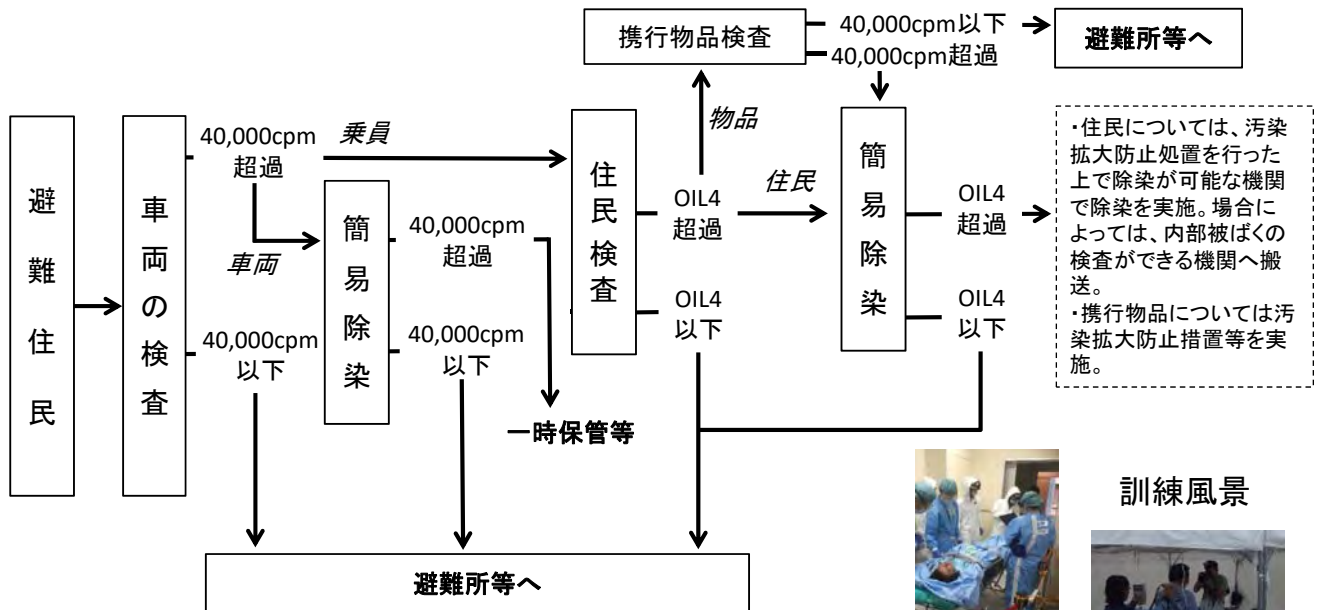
避難住民

車両の検査

40,000cpm超過

乗員

車両

簡易除染

40,000cpm超過

40,000cpm以下

一時保管等

40,000cpm以下

住民検査

OIL4超過

OIL4以下

物品

携行物品検査

40,000cpm以下

40,000cpm超過

避難所等へ

住民

簡易除染

OIL4超過

OIL4以下

・住民については、汚染拡大防止処置を行った上で除染が可能な機関で除染を実施。場合によっては、内部被ばくの検査ができる機関へ搬送。
・携行物品については汚染拡大防止措置等を実施。

避難所等へ

訓練風景